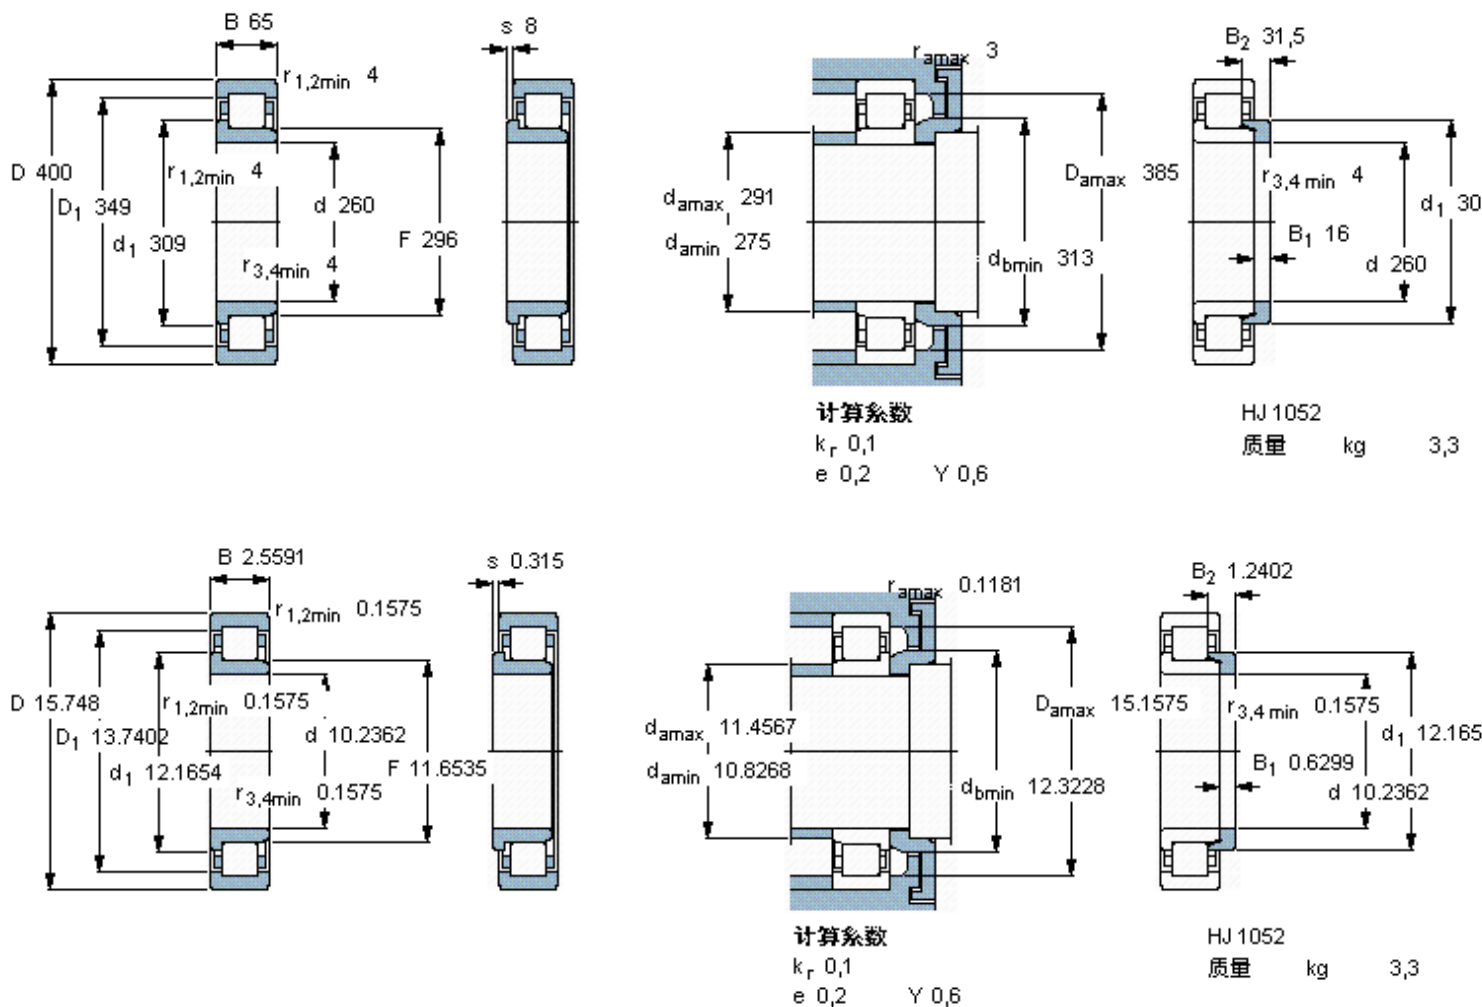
B 65
$r_{1,2min}$ 4
s 8
D 400
$D_1$ 349
$d_1$ 309
$r_{1,2min}$ 4
$r_{3,4min}$ 4
d 260
F 296

$r_{amax}$ 3
$d_{amax}$ 291
$d_{amin}$ 275
$D_{amax}$ 385
$d_{bmin}$ 313

计算系数
$k_r$ 0,1
e 0,2 Y 0,6

$B_2$ 31,5
$r_{3,4 min}$ 4
$B_1$ 16
d 260
$d_1$ 30

HJ 1052
质量 kg 3,3

B 2.5591
$r_{1,2min}$ 0.1575
s 0.315
D 15.748
$D_1$ 13.7402
$d_1$ 12.1654
$r_{1,2min}$ 0.1575
$r_{3,4min}$ 0.1575
d 10.2362
F 11.6535

$r_{amax}$ 0.1181
$d_{amax}$ 11.4567
$d_{amin}$ 10.8268
$D_{amax}$ 15.1575
$d_{bmin}$ 12.3228

计算系数
$k_r$ 0,1
e 0,2 Y 0,6

$B_2$ 1.2402
$r_{3,4 min}$ 0.1575
$B_1$ 0.6299
d 10.2362
$d_1$ 12.165

HJ 1052
质量 kg 3,3